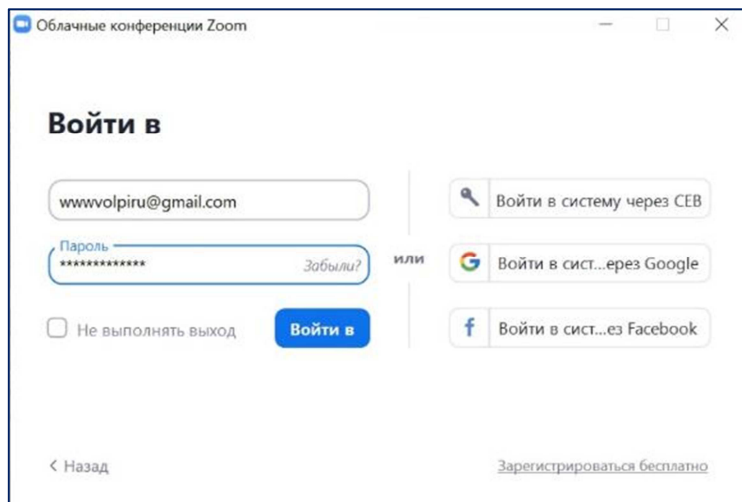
Облачные конференции Zoom

Войти в

wwwvolpiru@gmail.com

Пароль

*************

Забыли?

или

Войти в систему через СЕВ

Войти в сист...ерез Google

Войти в сист...ез Facebook

Не выполнять выход

Войти в

< Назад

Зарегистрироваться бесплатно